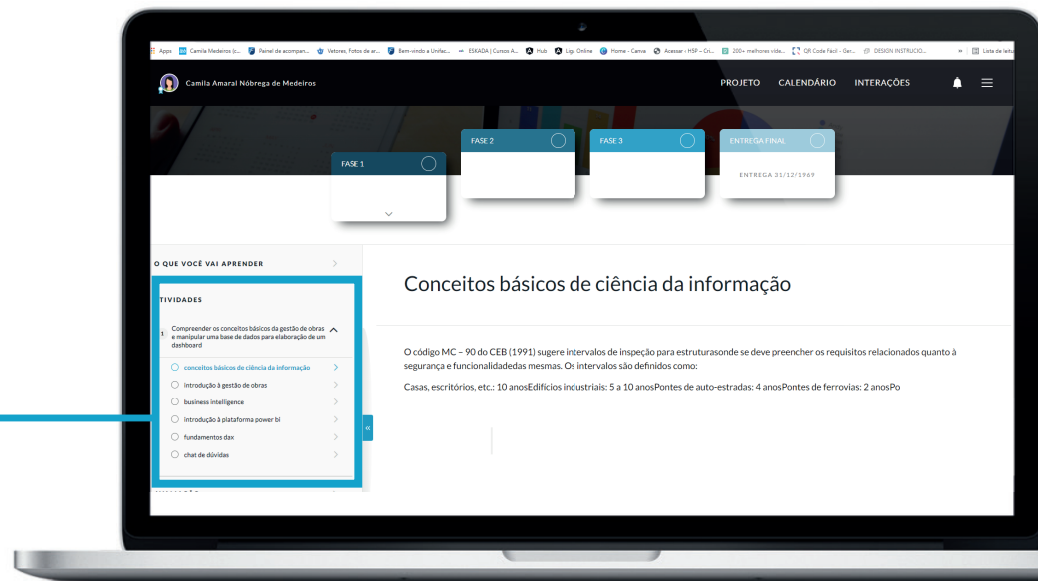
Apps Camila Medeiros (c... Painel de acompan... Vetores, Fotos de ar... Bem-vindo a Unifac... ESKADA | Cursos A... Hub Lig: Online Home - Canva Acessar - HSP - Cri... 200+ melhores vide... QR Code Fácil - Ger... DESIGN INSTRUCIO... » Liste de leitu

Camila Amaral Nóbrega de Medeiros

PROJETO CALENDÁRIO INTERAÇÕES

FASE 1

FASE 2

FASE 3

ENTREGA FINAL

ENTREGA 31/12/1969

O QUE VOCÊ VAI APRENDER

TIVIDADES

1 Compreender os conceitos básicos da gestão de obras e manipular uma base de dados para elaboração de um dashboard

conceitos básicos de ciência da informação

introdução à gestão de obras

business intelligence

introdução à plataforma power bi

fundamentos dax

chat de dúvidas

Conceitos básicos de ciência da informação

O código MC – 90 do CEB (1991) sugere intervalos de inspeção para estruturasonde se deve preencher os requisitos relacionados quanto à segurança e funcionalidadedas mesmas. Os intervalos são definidos como:

Casas, escritórios, etc.: 10 anosEdifícios incustriais: 5 a 10 anosPontes de auto-estradas: 4 anosPontes de ferrovias: 2 anosPo